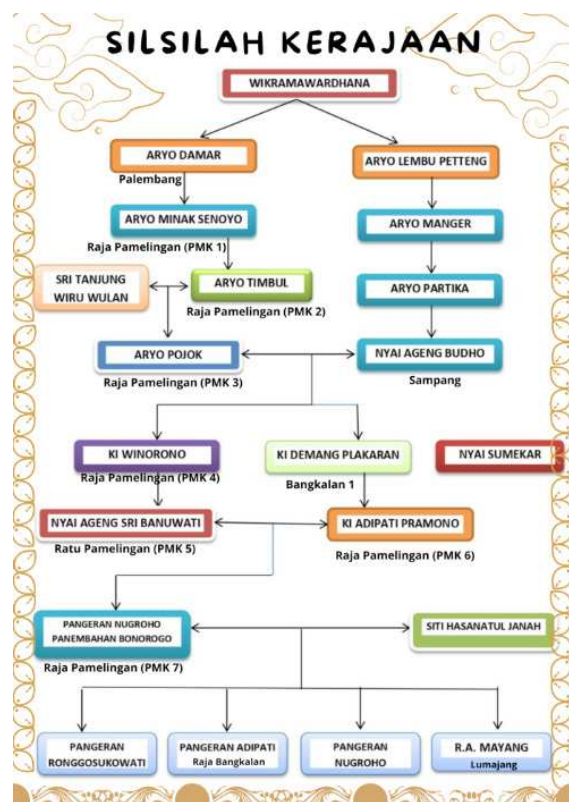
SILSILAH KERAJAAN

WIKRAMAWARDHANA

ARYO DAMAR
Palembang

ARYO LEMBU PETTENG

ARYO MINAK SENOYO
Raja Pamelingan (PMK 1)

ARYO MANGER

SRI TANJUNG WIRU WULAN

ARYO TIMBUL
Raja Pamelingan (PMK 2)

ARYO PARTIKA

ARYO POJOK
Raja Pamelingan (PMK 3)

NYAI AGENG BUDHO
Sampang

KI WINORONO
Raja Pamelingan (PMK 4)

KI DEMANG PLAKARAN
Bangkalan 1

NYAI SUMEKAR

NYAI AGENG SRI BANUWATI
Ratu Pamelingan (PMK 5)

KI ADIPATI PRAMONO
Raja Pamelingan (PMK 6)

PANGERAN NUGROHO PANEMBAHAN BONOROGO
Raja Pamelingan (PMK 7)

SITI HASANATUL JANAH

PANGERAN RONGGOSUKOWATI

PANGERAN ADIPATI
Raja Bangkalan

PANGERAN NUGROHO

R.A. MAYANG
Lumajang